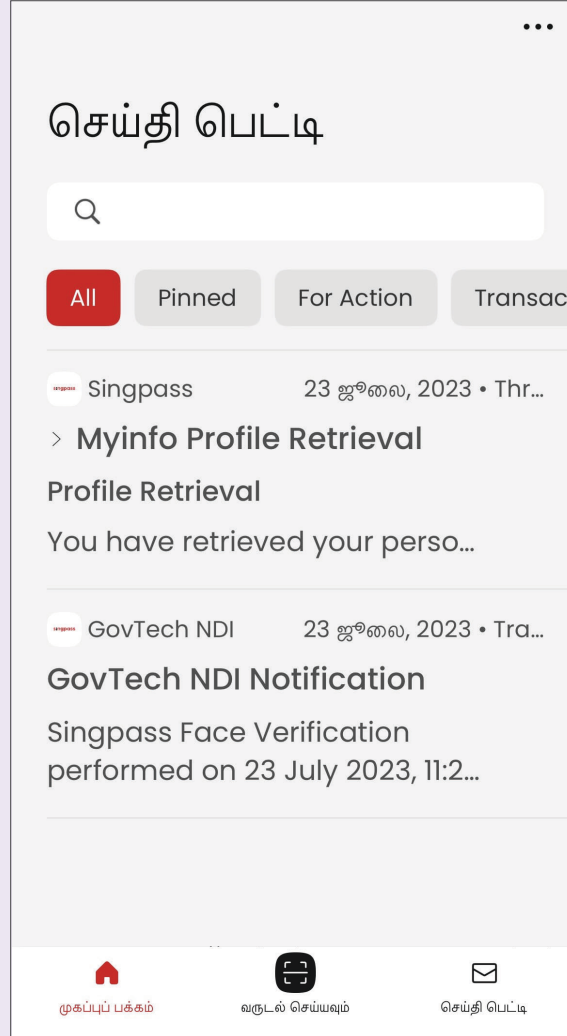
•••

செய்தி பெட்டி

All | Pinned | For Action | Transac

singpass Singpass 23 ஜூலை, 2023 • Thr...

> Myinfo Profile Retrieval

Profile Retrieval

You have retrieved your perso...

singpass GovTech NDI 23 ஜூலை, 2023 • Tra...

GovTech NDI Notification

Singpass Face Verification performed on 23 July 2023, 11:2...

முகப்புப் பக்கம் | வருடல் செய்யவும் | செய்தி பெட்டி